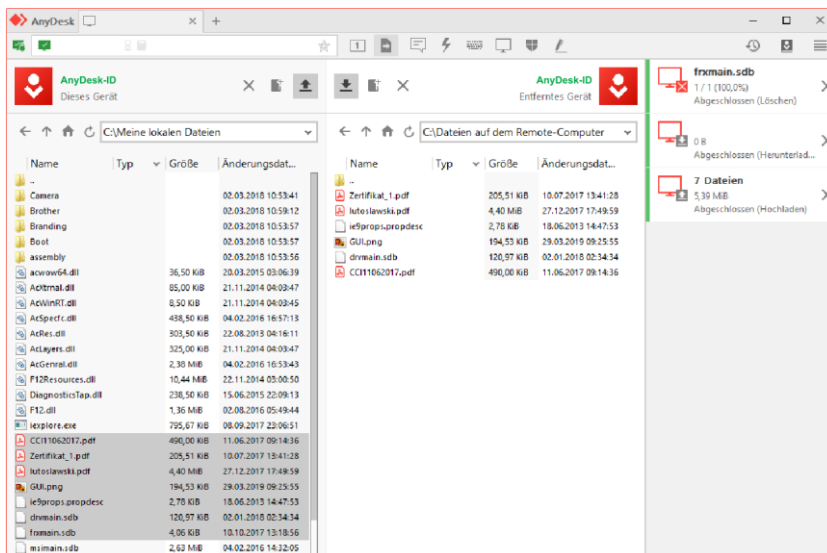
AnyDesk ×  +

AnyDesk-ID
Dieses Gerät

AnyDesk-ID
Entferntes Gerät

C:\Meine lokalen Dateien

C:\Dateien auf dem Remote-Computer

| Name | Typ | Größe | Änderungsdat... |
|---|---|---|---|
| .. | | | |
| Camera | | | 02.03.2018 10:53:41 |
| Brother | | | 02.03.2018 10:59:12 |
| Branding | | | 02.03.2018 10:53:57 |
| Boot | | | 02.03.2018 10:53:57 |
| assembly | | | 02.03.2018 10:53:56 |
| acwow64.dll | | 36,50 KiB | 20.03.2015 03:06:39 |
| Acxtrnal.dll | | 85,00 KiB | 21.11.2014 04:03:47 |
| AcWinRT.dll | | 8,50 KiB | 21.11.2014 04:03:45 |
| AcSpecfc.dll | | 438,50 KiB | 04.02.2016 16:57:13 |
| AcRes.dll | | 303,50 KiB | 22.08.2013 04:16:11 |
| AcLayers.dll | | 325,00 KiB | 21.11.2014 04:03:47 |
| AcGenral.dll | | 2,38 MiB | 04.02.2016 16:53:43 |
| F12Resources.dll | | 10,44 MiB | 22.11.2014 03:00:50 |
| DiagnosticsTap.dll | | 238,50 KiB | 15.06.2015 22:09:13 |
| F12.dll | | 1,36 MiB | 02.08.2016 05:49:44 |
| iexplore.exe | | 795,67 KiB | 08.09.2017 23:06:51 |
| CCI11062017.pdf | | 490,00 KiB | 11.06.2017 09:14:36 |
| Zertifikat_1.pdf | | 205,51 KiB | 10.07.2017 13:41:28 |
| lutoslawski.pdf | | 4,40 MiB | 27.12.2017 17:49:59 |
| GUI.png | | 194,53 KiB | 29.03.2019 09:25:55 |
| ie9props.propdesc | | 2,78 KiB | 18.06.2013 14:47:53 |
| drvmain.sdb | | 120,97 KiB | 02.01.2018 02:34:34 |
| frxmain.sdb | | 4,06 KiB | 10.10.2017 13:18:56 |
| msimain.sdb | | 2,63 MiB | 04.02.2016 14:32:05 |

| Name | Typ | Größe | Änderungsdat... |
|---|---|---|---|
| .. | | | |
| Zertifikat_1.pdf | | 205,51 KiB | 10.07.2017 13:41:28 |
| lutoslawski.pdf | | 4,40 MiB | 27.12.2017 17:49:59 |
| ie9props.propdesc | | 2,78 KiB | 18.06.2013 14:47:53 |
| GUI.png | | 194,53 KiB | 29.03.2019 09:25:55 |
| drvmain.sdb | | 120,97 KiB | 02.01.2018 02:34:34 |
| CCI11062017.pdf | | 490,00 KiB | 11.06.2017 09:14:36 |

frxmain.sdb
1 / 1 (100,0%)
Abgeschlossen (Löschen)

0 B
Abgeschlossen (Herunterlad...

7 Dateien
5,39 MiB
Abgeschlossen (Hochladen)